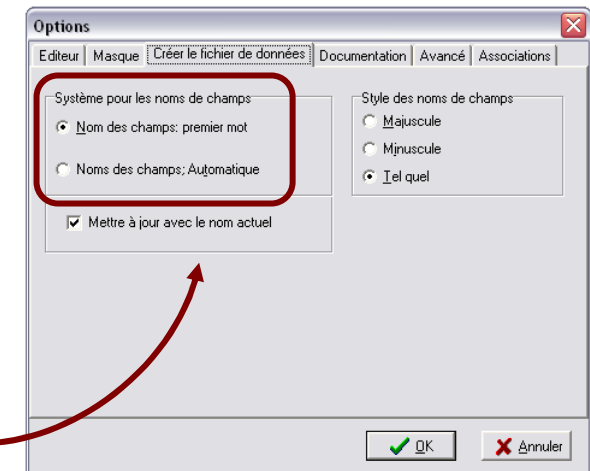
Options

Editeur | Masque | Créer le fichier de données | Documentation | Avancé | Associations

Système pour les noms de champs
Nom des champs: premier mot
Noms des champs; Automatique

Mettre à jour avec le nom actuel

Style des noms de champs
Majuscule
Minuscule
Tel quel

OK
Annuler